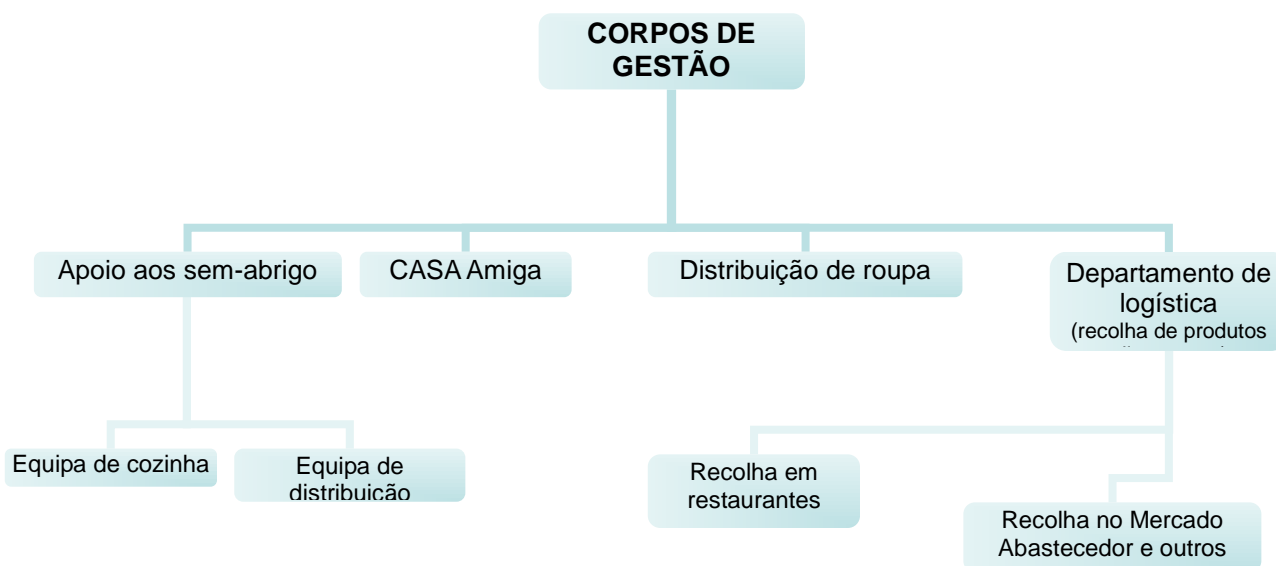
CORPOS DE GESTÃO

Apoio aos sem-abrigo

CASA Amiga

Distribuição de roupa

Departamento de logística (recolha de produtos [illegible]

Equipa de cozinha

Equipa de distribuição

Recolha em restaurantes

Recolha no Mercado Abastecedor e outros